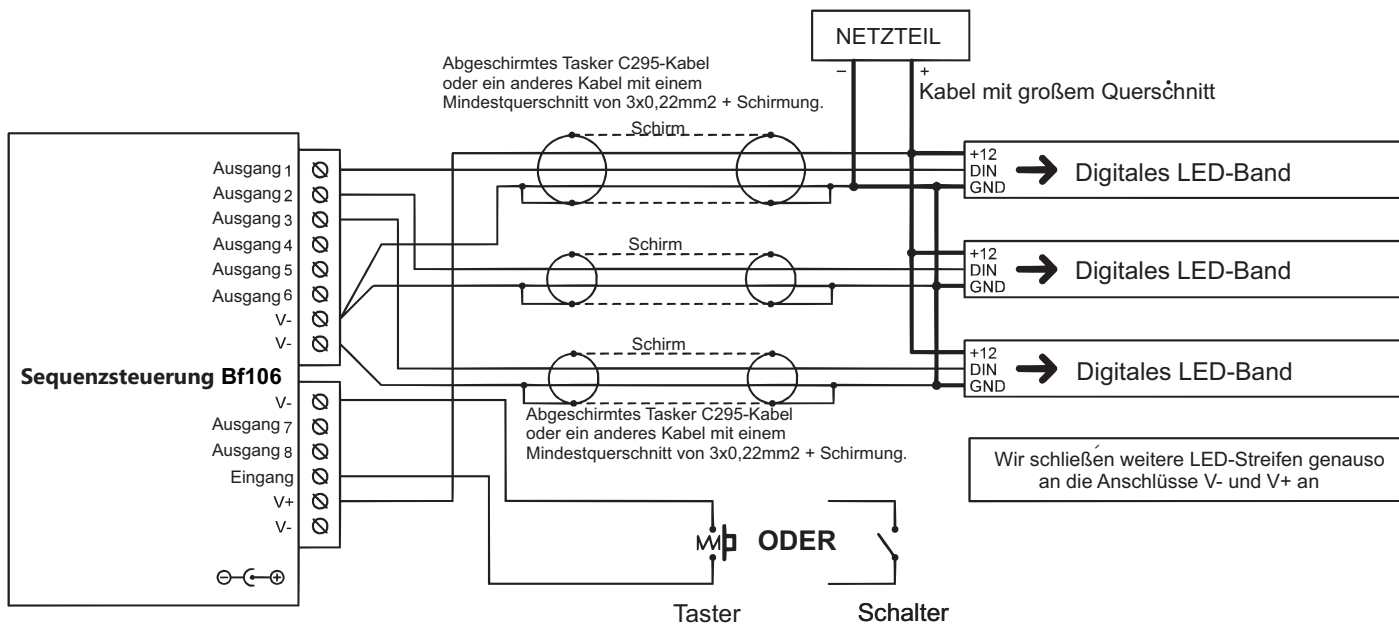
NETZTEIL

–

+

Abgeschirmtes Tasker C295-Kabel oder ein anderes Kabel mit einem Mindestquerschnitt von 3x0,22mm2 + Schirmung.

Kabel mit großem Querschnitt

Schirm

Ausgang 1
Ausgang 2
Ausgang 3
Ausgang 4
Ausgang 5
Ausgang 6
V-
V-

+12
DIN
GND

Digitales LED-Band

Schirm

+12
DIN
GND

Digitales LED-Band

Schirm

+12
DIN
GND

Digitales LED-Band

Sequenzsteuerung Bf106

V-
Ausgang 7
Ausgang 8
Eingang
V+
V-

Abgeschirmtes Tasker C295-Kabel oder ein anderes Kabel mit einem Mindestquerschnitt von 3x0,22mm2 + Schirmung.

Wir schließen weitere LED-Streifen genauso an die Anschlüsse V- und V+ an

ODER

Taster

Schalter